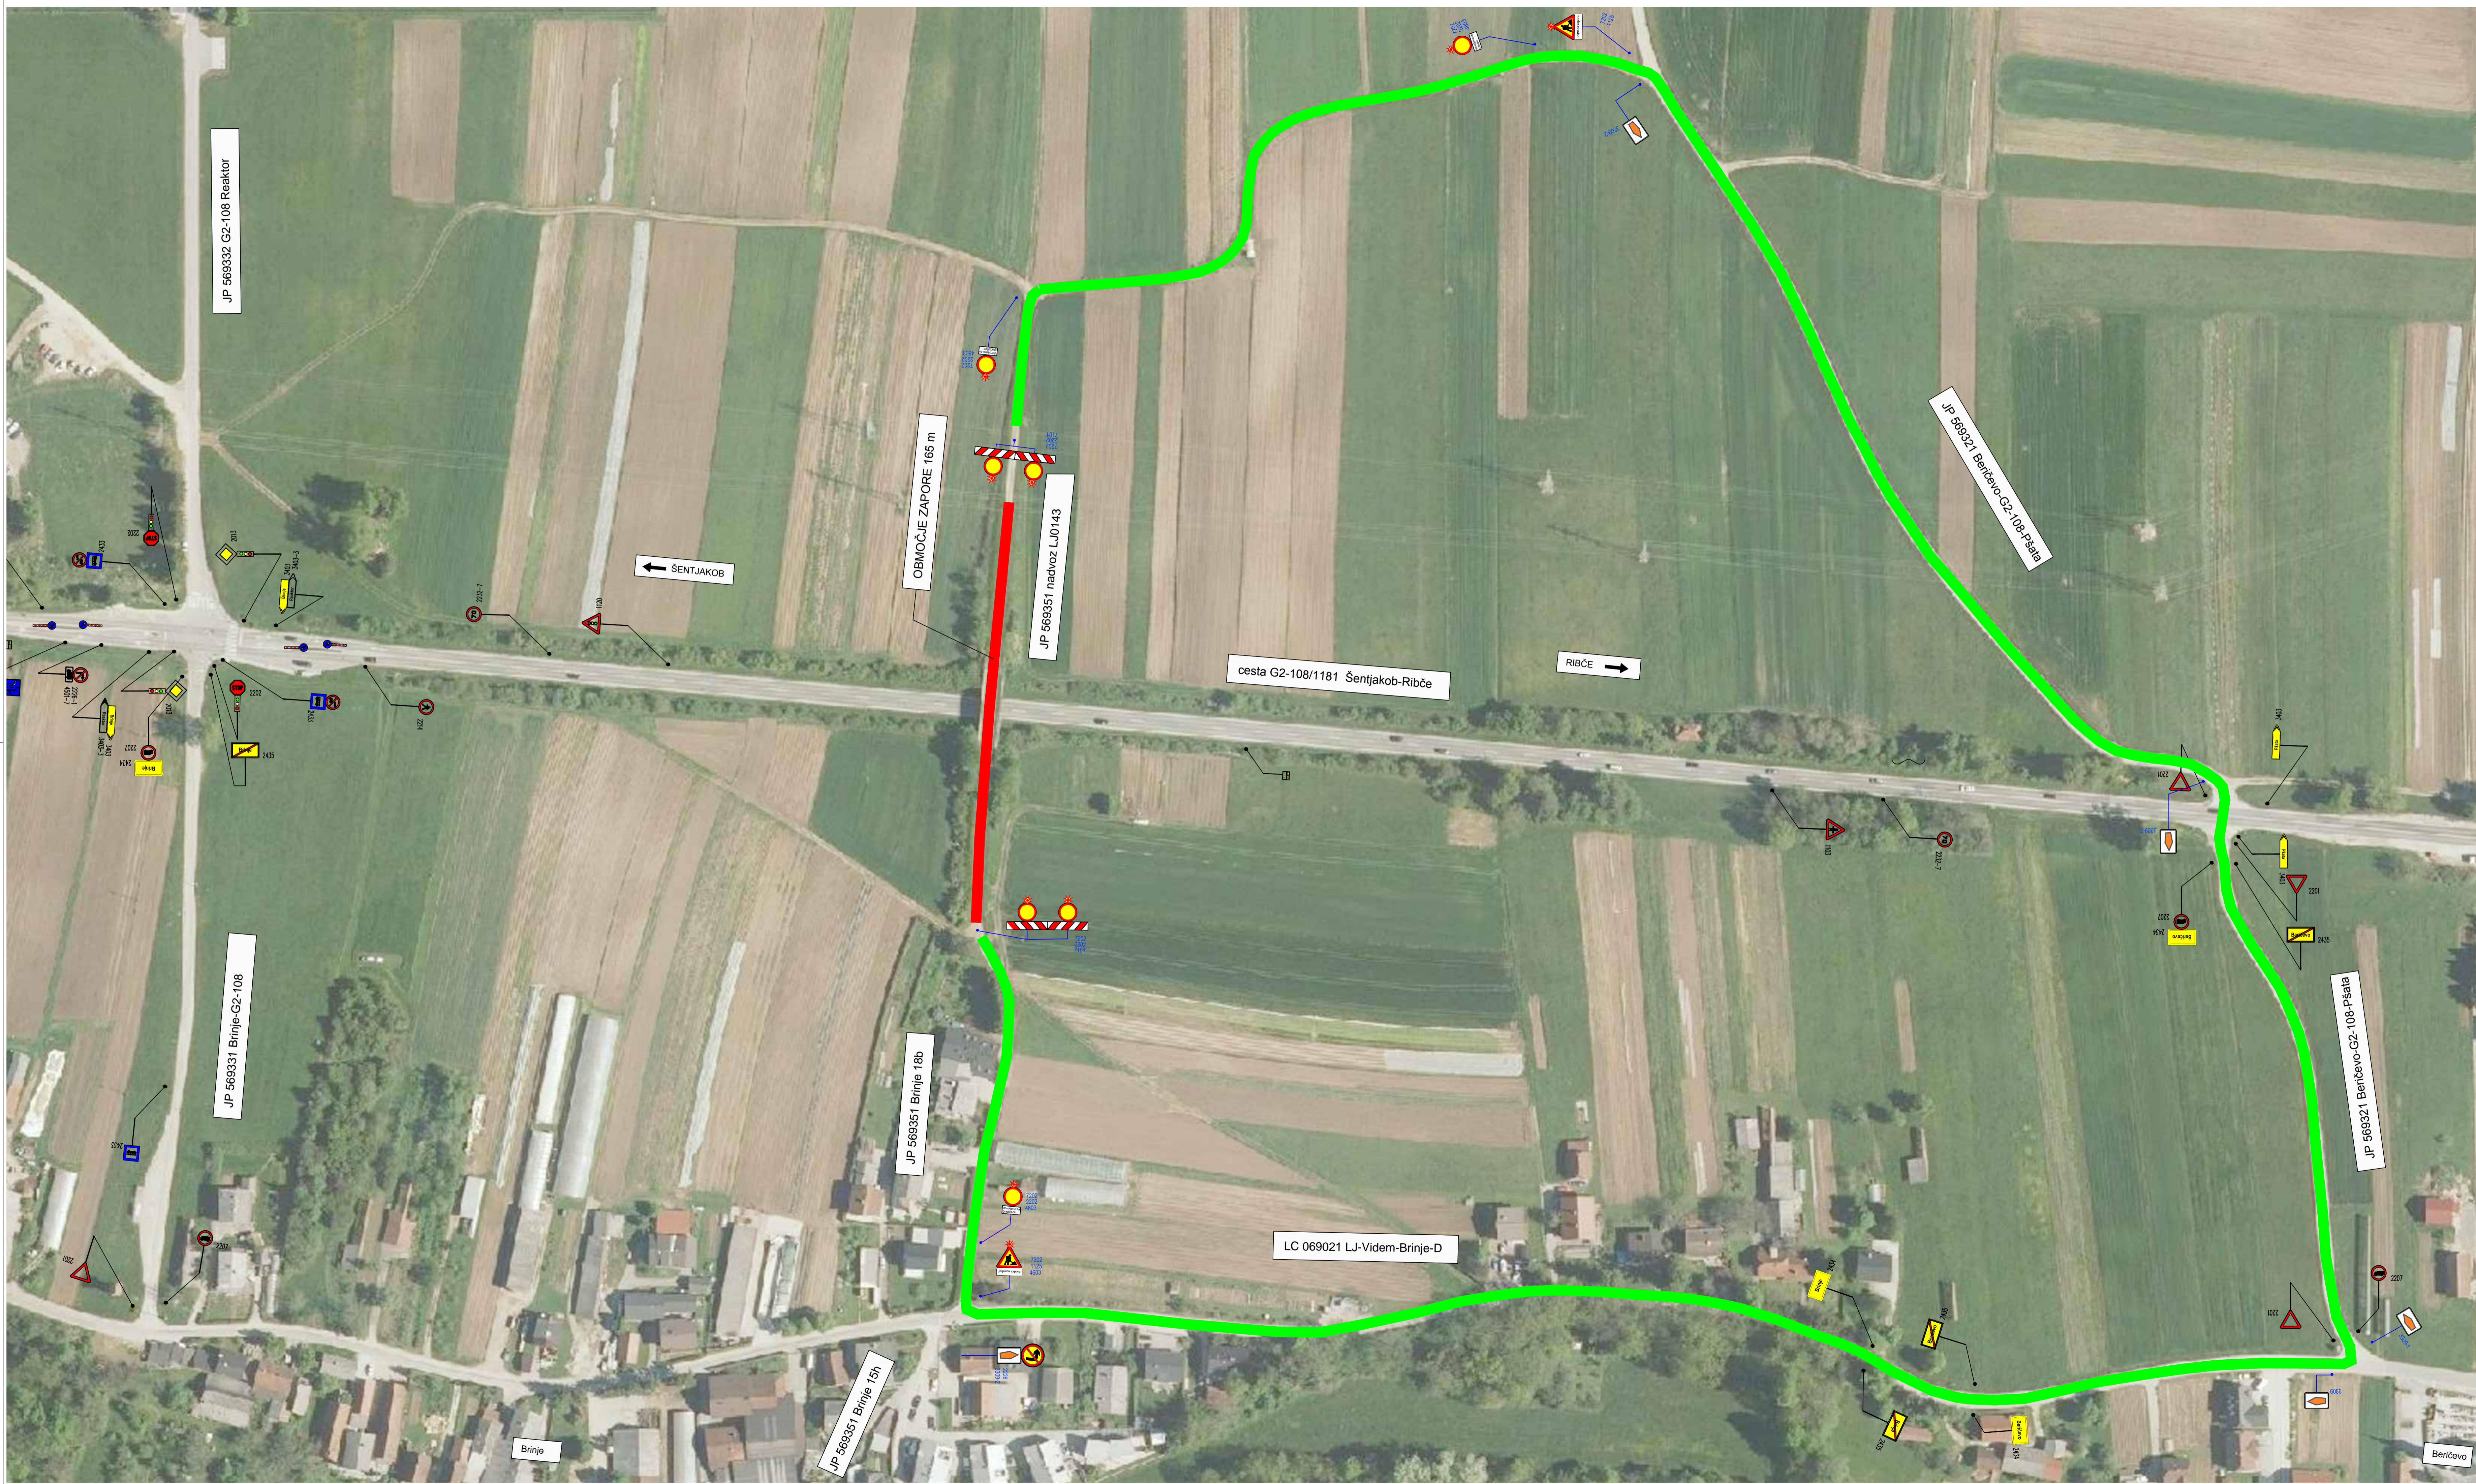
JP 569332 G2-108 Reaktor

OBMOČJE ZAPORE 165 m

JP 569351 nadvoz LJ0143

ŠENTJAKOB

cesta G2-108/1181 Šentjakob-Ribče

RIBČE

JP 569321 Beričevo-G2-108-Pšata

JP 569331 Brinje-G2-108

JP 569351 Brinje 18b

LC 069021 LJ-Videm-Brinje-D

JP 569321 Beričevo-G2-108-Pšata

JP 569351 Brinje 15h

Brinje

Beričevo

2202

2313

3403

2435

2207

2434

2201

2214

2223-7

1103

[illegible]